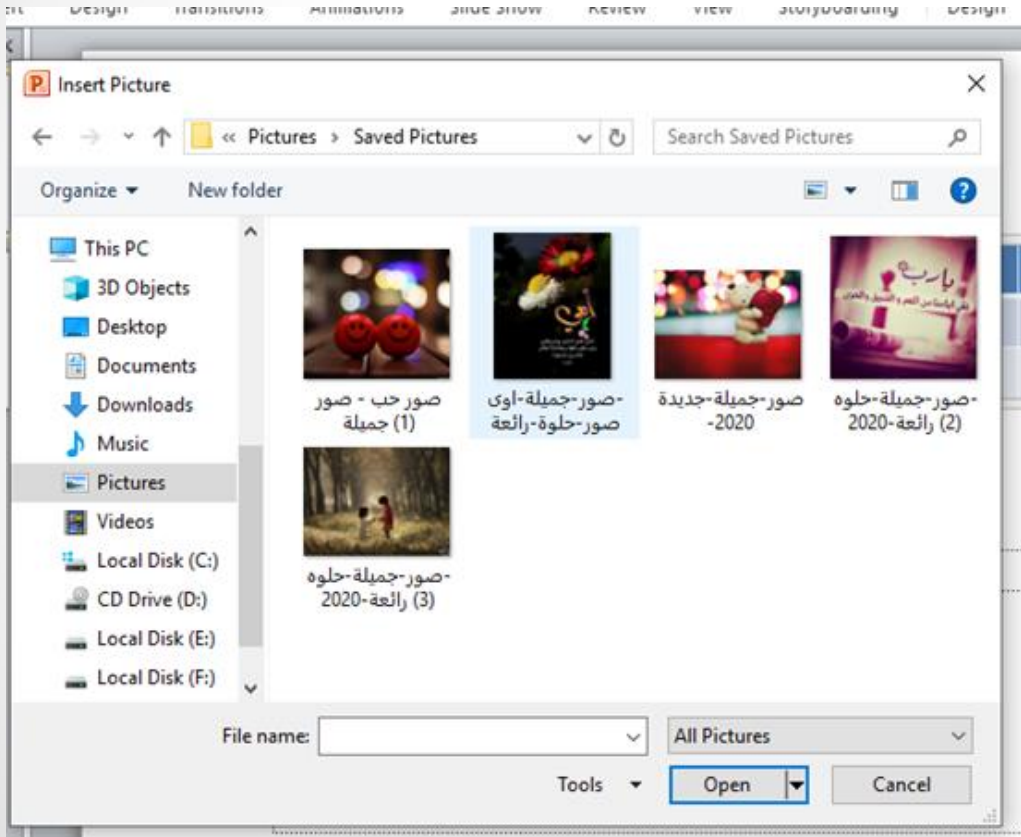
Design Transitions Animations Slide Show Review View Storyboarding Design

Insert Picture

« Pictures › Saved Pictures

Search Saved Pictures

Organize ▾ New folder

This PC
3D Objects
Desktop
Documents
Downloads
Music
Pictures
Videos
Local Disk (C:)
CD Drive (D:)
Local Disk (E:)
Local Disk (F:)

صور حب - صور جميلة (1)

صور-جميلة-اوى-صور-حلوة-رائعة

صور-جميلة-جديدة-2020

صور-جميلة-حلوه-2020-رائعة (2)

يارب

صور-جميلة-حلوه-2020-رائعة (3)

File name:

All Pictures

Tools ▾

Open

Cancel